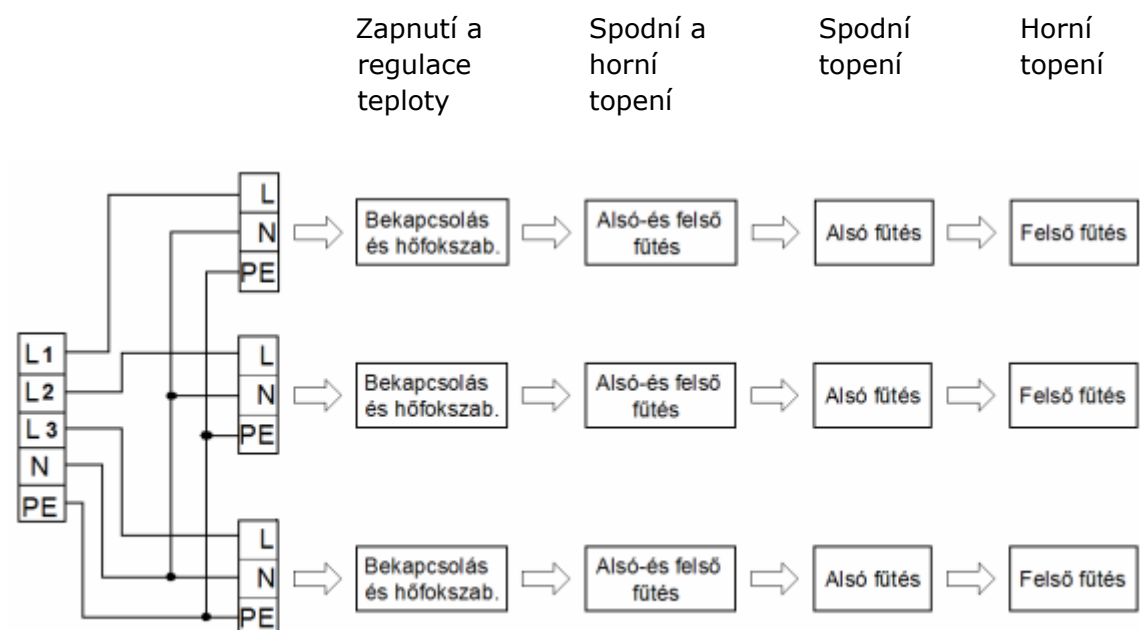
Zapnutí a regulace teploty

Spodní a horní topení

Spodní topení

Horní topení

L
N
PE

Bekapcsolás és hőfokszab.

Alsó-és felső fűtés

Alsó fűtés

Felső fűtés

L1
L2
L3
N
PE

L
N
PE

Bekapcsolás és hőfokszab.

Alsó-és felső fűtés

Alsó fűtés

Felső fűtés

L
N
PE

Bekapcsolás és hőfokszab.

Alsó-és felső fűtés

Alsó fűtés

Felső fűtés